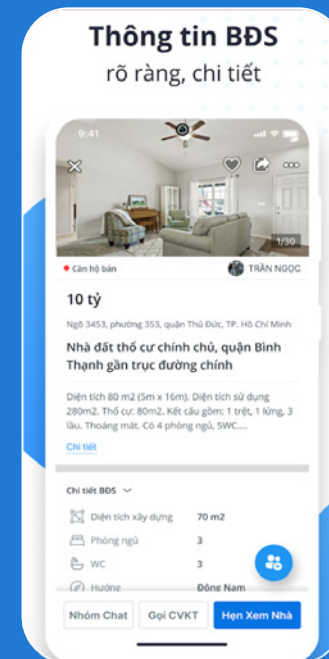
Thông tin BĐS
rõ ràng, chi tiết

9:41

1/30

Căn hộ bán

TRẦN NGỌC

10 tỷ

Ngõ 3453, phường 353, quận Thủ Đức, TP. Hồ Chí Minh

Nhà đất thổ cư chính chủ, quận Bình Thạnh gần trục đường chính

Diện tích 80 m2 (5m x 16m). Diện tích sử dụng 280m2. Thổ cư: 80m2. Kết cấu gồm: 1 trệt, 1 lửng, 3 lầu. Thoáng mát. Có 4 phòng ngủ, 5WC....

Chi tiết

Chi tiết BĐS

| Diện tích xây dựng | 70 m2 |
|---|---|
| Phòng ngủ | 3 |
| WC | 3 |
| Hướng | Đông Nam |

Nhóm Chat
Gọi CVKT
Hẹn Xem Nhà